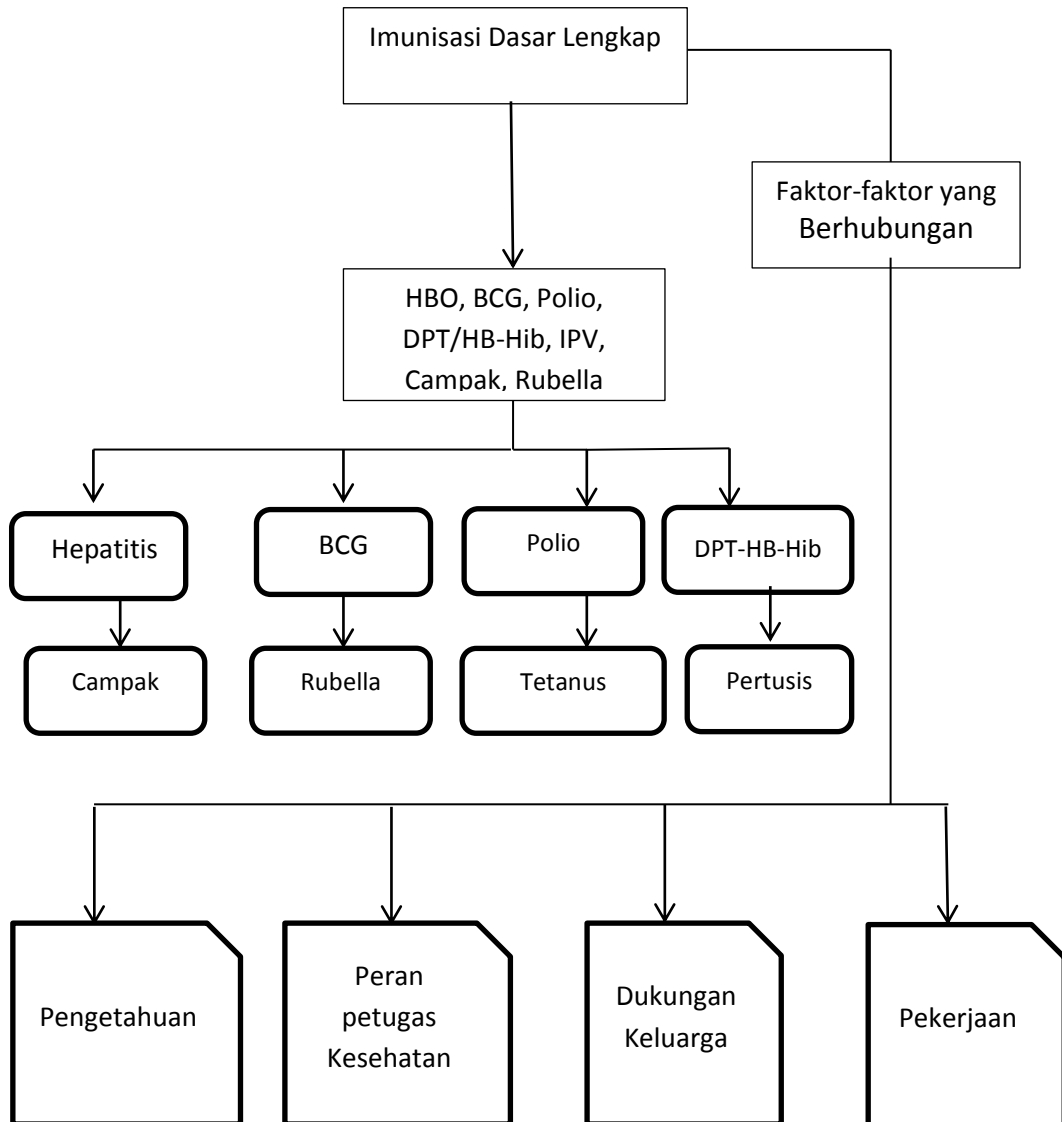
Imunisasi Dasar Lengkap

Faktor-faktor yang Berhubungan

HBO, BCG, Polio, DPT/HB-Hib, IPV, Campak, Rubella

Hepatitis

BCG

Polio

DPT-HB-Hib

Campak

Rubella

Tetanus

Pertusis

Pengetahuan

Peran petugas Kesehatan

Dukungan Keluarga

Pekerjaan